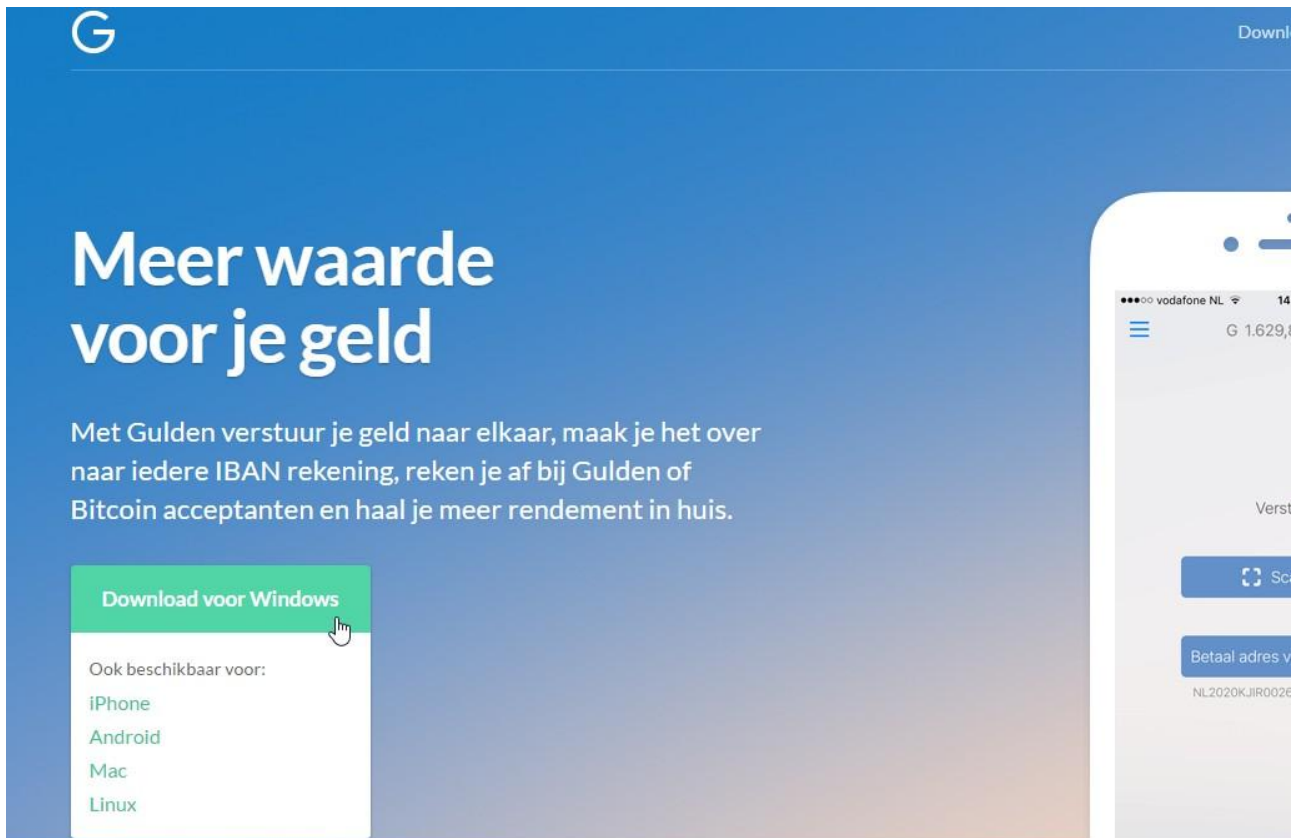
G

Downl

Meer waarde voor je geld

Met Gulden verstuur je geld naar elkaar, maak je het over naar iedere IBAN rekening, reken je af bij Gulden of Bitcoin acceptanten en haal je meer rendement in huis.

Download voor Windows

Ook beschikbaar voor:
iPhone
Android
Mac
Linux

●●●○○ vodafone NL 14

G 1.629,

Verst

Sc

Betaal adres v

NL2020KJIR0026